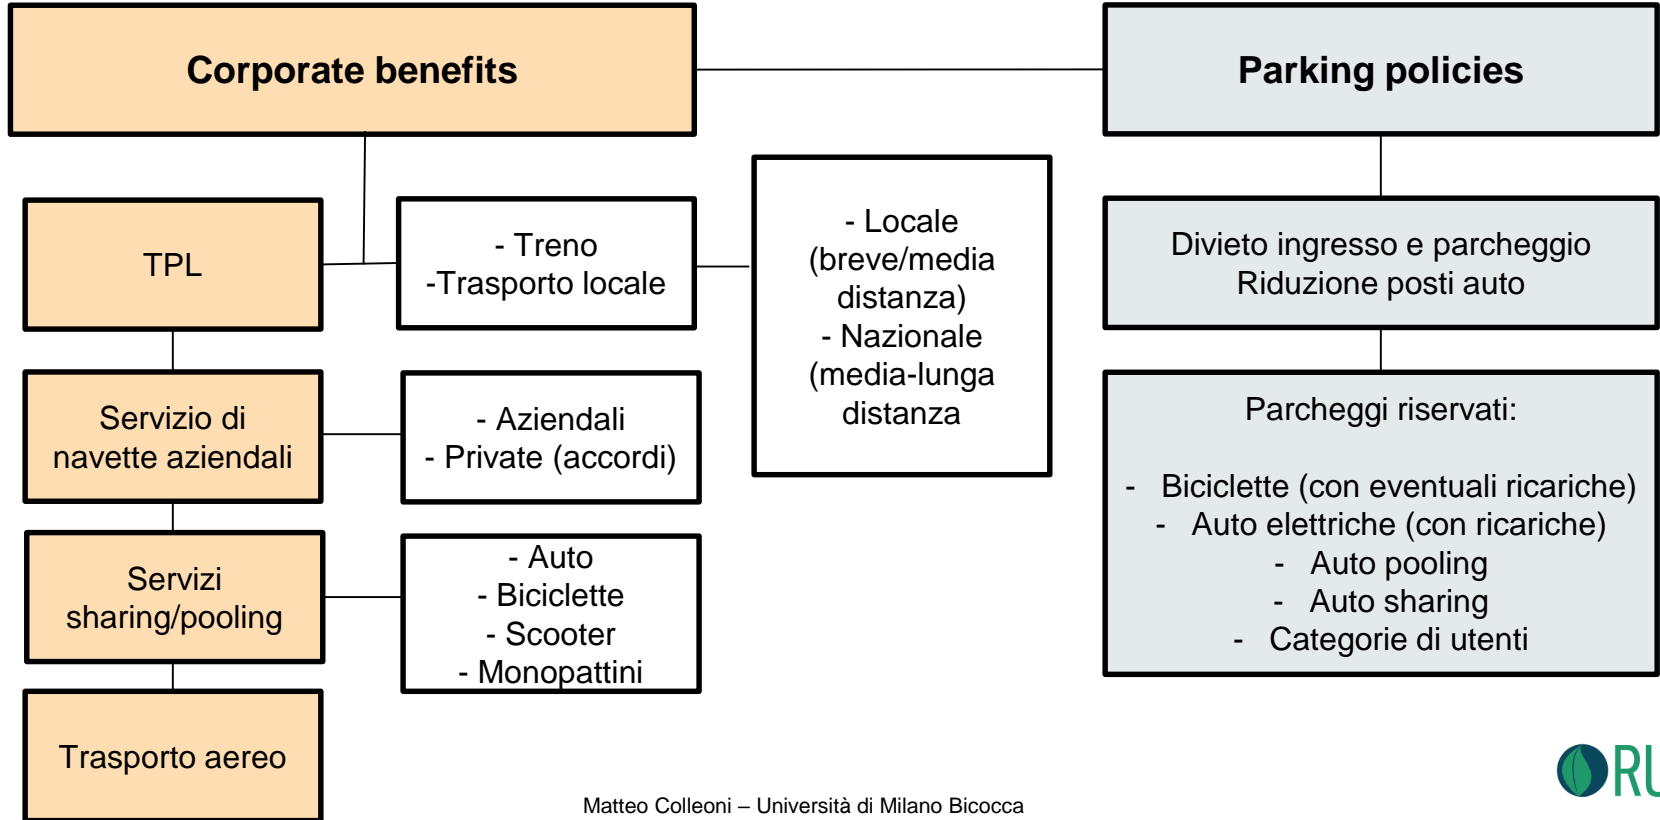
Corporate benefits

Parking policies

TPL

- Treno
-Trasporto locale

- Locale (breve/media distanza)
- Nazionale (media-lunga distanza

Divieto ingresso e parcheggio
Riduzione posti auto

Servizio di navette aziendali

- Aziendali
- Private (accordi)

Parcheggi riservati:

- Biciclette (con eventuali ricariche)
- Auto elettriche (con ricariche)
- Auto pooling
- Auto sharing
- Categorie di utenti

Servizi sharing/pooling

- Auto
- Biciclette
- Scooter
- Monopattini

Trasporto aereo

Matteo Colleoni – Università di Milano Bicocca

RU